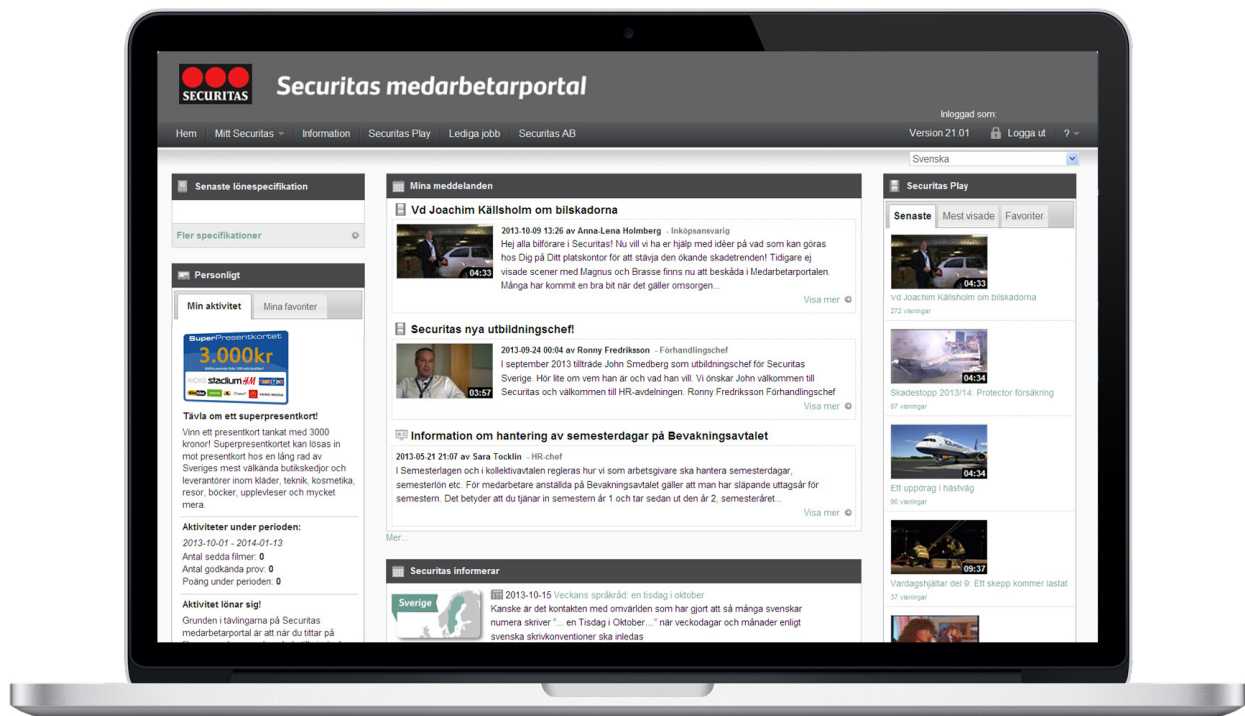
SECURITAS

Securitas medarbetarportal

Inloggad som:

Hem | Mitt Securitas | Information | Securitas Play | Lediga jobb | Securitas AB

Version 21.01 | Logga ut | ?

Svenska

Senaste lönespecifikation

Fler specifikationer

Personligt

Min aktivitet | Mina favoriter

SuperPresentkortet 3.000kr

Tävla om ett superpresentkort!

Vinn ett presentkort tankat med 3000 kronor! Superpresentkortet kan lösas in mot presentkort hos en lång rad av Sveriges mest välkända butikskedjor och leverantörer inom kläder, teknik, kosmetika, resor, böcker, upplevelser och mycket mera.

Aktiviteter under perioden:

2013-10-01 - 2014-01-13
Antal sedda filmer: 0
Antal godkända prov: 0
Poäng under perioden: 0

Aktivitet lönar sig!

Grunden i tävlingarna på Securitas medarbetarportal är att när du tittar på

Mina meddelanden

Vd Joachim Källsholm om bilskadorna

04:33

2013-10-09 13:26 av Anna-Lena Holmberg - Inköpsansvarig
Hej alla bilförare i Securitas! Nu vill vi ha er hjälp med idéer på vad som kan göras hos Dig på Ditt platskontor för att stävja den ökande skadetrenden! Tidigare ej visade scener med Magnus och Brasse finns nu att beskåda i Medarbetarportalen. Många har kommit en bra bit när det gäller omsorgen...

Visa mer

Securitas nya utbildningschef!

03:57

2013-09-24 00:04 av Ronny Fredriksson - Förhandlingschef
I september 2013 tillträde John Smedberg som utbildningschef för Securitas Sverige. Hör lite om vem han är och vad han vill. Vi önskar John välkommen till Securitas och välkommen till HR-avdelningen. Ronny Fredriksson Förhandlingschef

Visa mer

Information om hantering av semesterdagar på Bevakningsavtalet

2013-05-21 21:07 av Sara Tocklin - HR-chef
I Semesterlagen och i kollektivavtalen regleras hur vi som arbetsgivare ska hantera semesterdagar, semesterlön etc. För medarbetare anställda på Bevakningsavtalet gäller att man har släpande uttagsår för semestern. Det betyder att du tjänar in semestern år 1 och tar sedan ut den år 2, semesteråret...

Visa mer

Mer...

Securitas informerar

Sverige

2013-10-15 Veckans språkråd: en tisdag i oktober
Kanske är det kontakten med omvärlden som har gjort att så många svenskar numera skriver "... en Tisdag i Oktober..." när veckodagar och månader enligt svenska skrivkonventioner ska inledas

Securitas Play

Senaste | Mest visade | Favoriter

04:33
Vd Joachim Källsholm om bilskadorna
272 visningar

04:34
Skadestopp 2013/14: Protector försäkring
87 visningar

04:34
Ett uppdrag i hästväg
90 visningar

09:37
Vardagshjältar del 9: Ett skepp kommer lastat
37 visningar